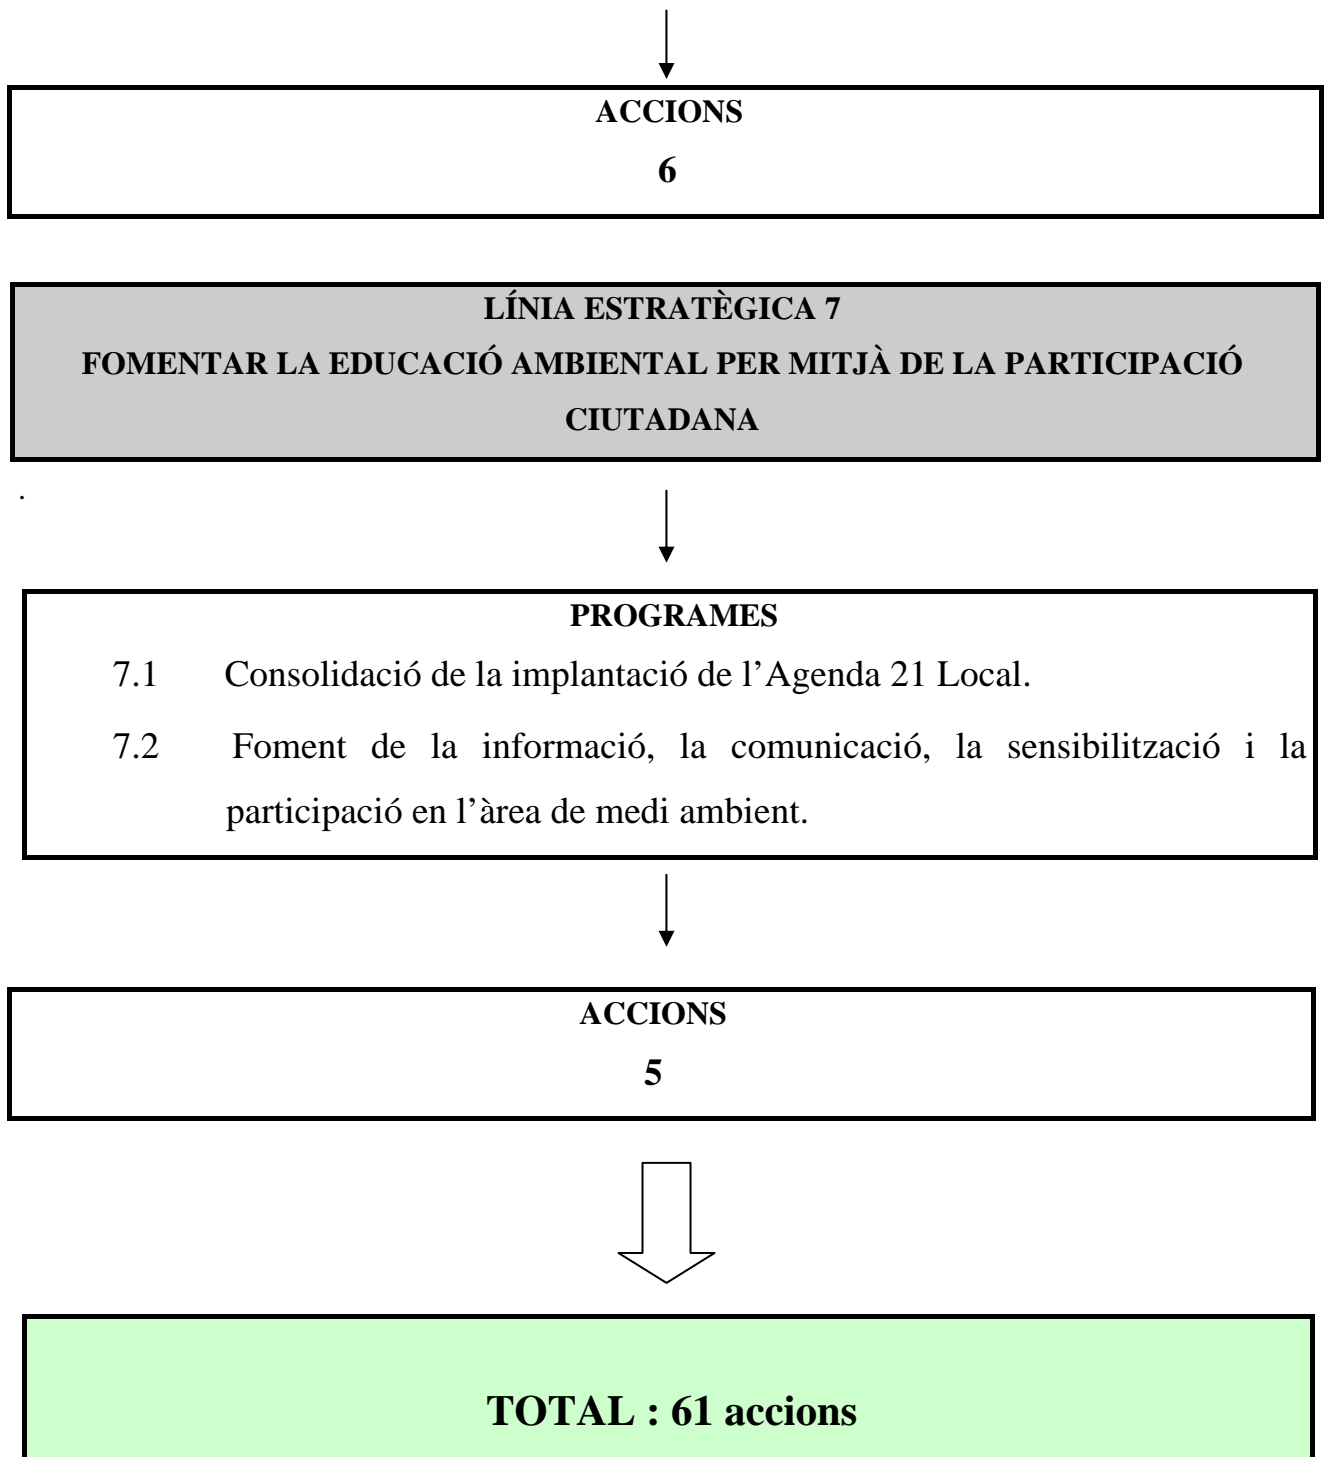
ACCIONS
6

LÍNIA ESTRATÈGICA 7
FOMENTAR LA EDUCACIÓ AMBIENTAL PER MITJÀ DE LA PARTICIPACIÓ CIUTADANA

.

PROGRAMES
7.1 Consolidació de la implantació de l'Agenda 21 Local.
7.2 Foment de la informació, la comunicació, la sensibilització i la participació en l'àrea de medi ambient.

ACCIONS
5

TOTAL : 61 accions